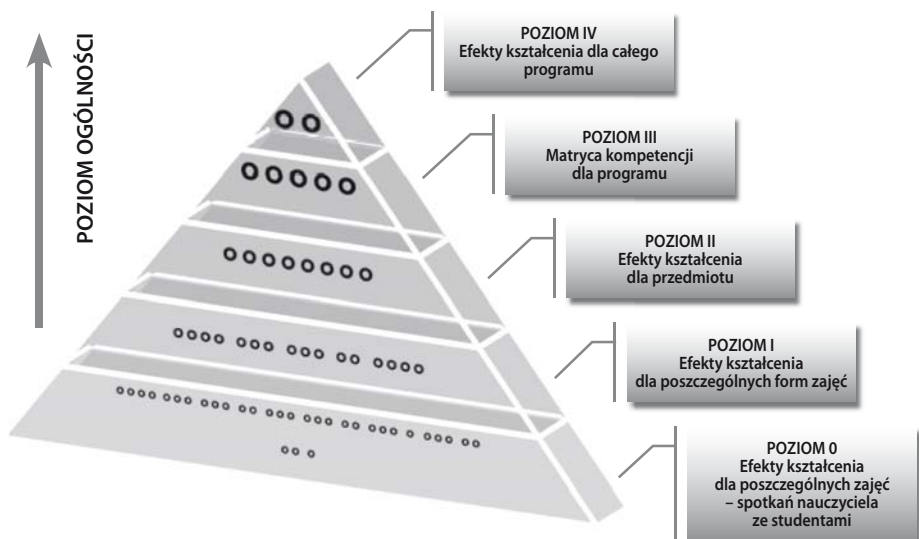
POZIOM OGÓLNOŚCI

POZIOM IV
Efekty kształcenia dla całego programu

POZIOM III
Matryca kompetencji dla programu

POZIOM II
Efekty kształcenia dla przedmiotu

POZIOM I
Efekty kształcenia dla poszczególnych form zajęć

POZIOM 0
Efekty kształcenia dla poszczególnych zajęć – spotkań nauczyciela ze studentami